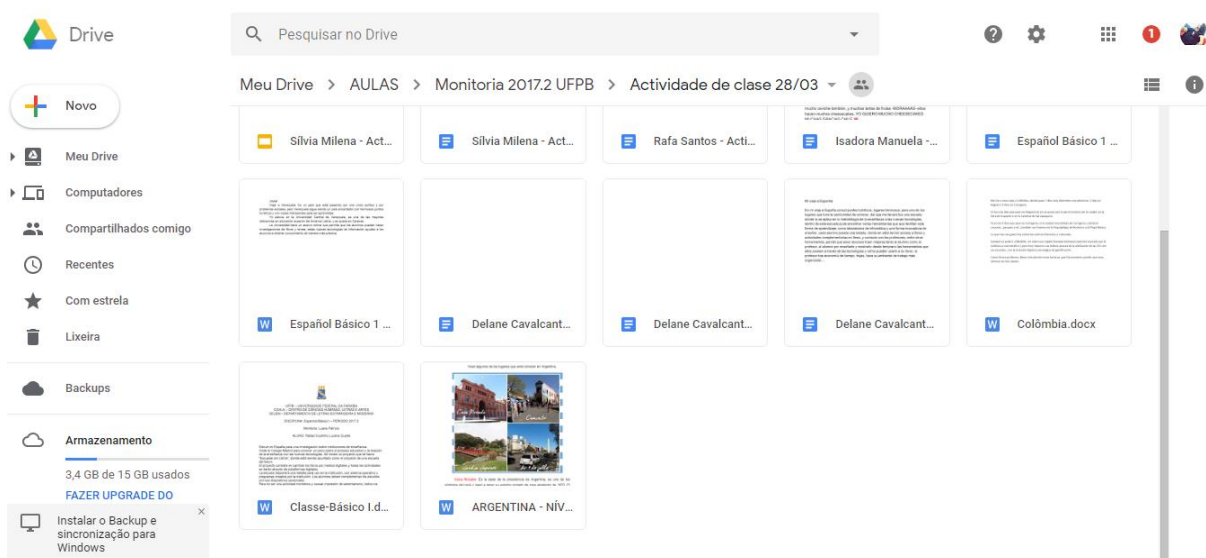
Drive

Pesquisar no Drive

1

Novo

Meu Drive

Computadores

Compartilhados comigo

Recentes

Com estrela

Lixeira

Backups

Armazenamento

3,4 GB de 15 GB usados

FAZER UPGRADE DO

Instalar o Backup e sincronização para Windows

Meu Drive > AULAS > Monitoria 2017.2 UFPB > Actividade de clase 28/03

Sílvia Milena - Act...

Sílvia Milena - Act...

Rafa Santos - Acti...

Isadora Manuela -...

Español Básico 1 ...

Español Básico 1 ...

Delane Cavalcant...

Delane Cavalcant...

Delane Cavalcant...

Colômbia.docx

Classe-Básico I.d...

ARGENTINA - NÍV...